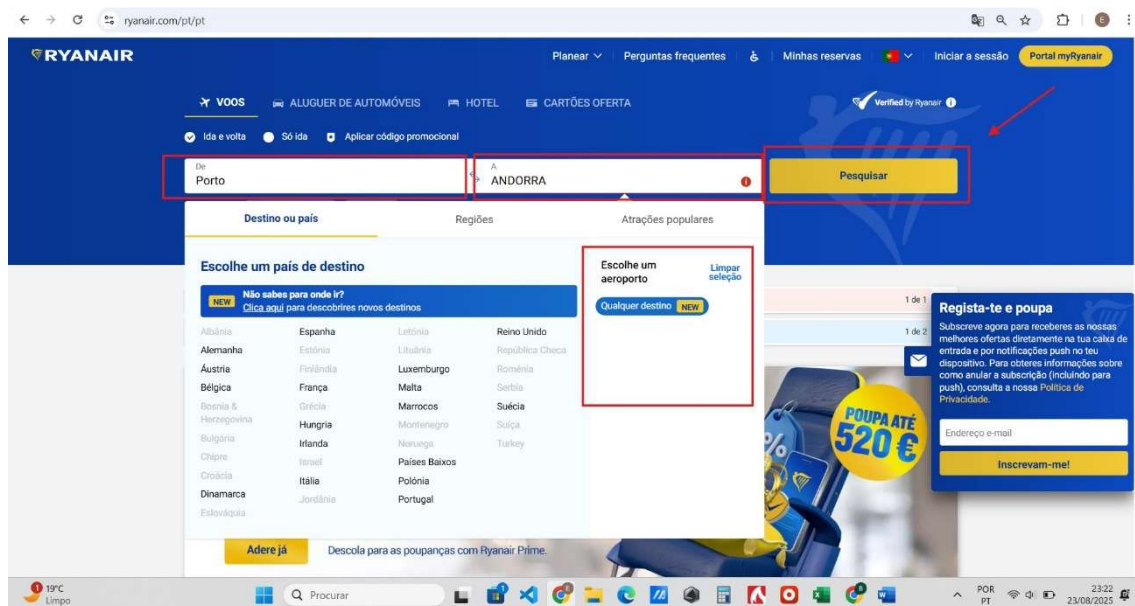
ryanair.com/pt/pt

RYANAIR

Planear Perguntas frequentes Minhas reservas Iniciar a sessão Portal myRyanair

VOOS ALUGUER DE AUTOMÓVEIS HOTEL CARTÕES OFERTA

Verified by Ryanair

Ida e volta Só ida Aplicar código promocional

De
Porto

A
ANDORRA

Pesquisar

Destino ou país Regiões Atrações populares

Escolhe um país de destino

NEW Não sabes para onde ir? Clica aqui para descobrires novos destinos

Albânia
Alemanha
Áustria
Bélgica
Bosnia & Herzegovina
Bulgária
Chipre
Croácia
Dinamarca
Eslováquia

Espanha
Estónia
Finlândia
França
Grécia
Hungria
Irlanda
Israel
Itália
Jordânia

Letónia
Lituânia
Luxemburgo
Malta
Marrocos
Montenegro
Noruega
Países Baixos
Polónia
Portugal

Reino Unido
República Checa
Roménia
Sérvia
Suécia
Suíça
Turkey

Escolhe um aeroporto
Limpar seleção

Qualquer destino NEW

1 de 1
1 de 2

POUPA ATÉ 520 €

Regista-te e poupa
Subscreve agora para receberes as nossas melhores ofertas diretamente na tua caixa de entrada e por notificações push no teu dispositivo. Para obteres informações sobre como anular a subscrição (incluindo para push), consulta a nossa Política de Privacidade.

Endereço e-mail

Inscrevam-me!

Adere já Descola para as poupanças com Ryanair Prime.

19°C Limpo

Procurar

POR PT 23:22 23/08/2025